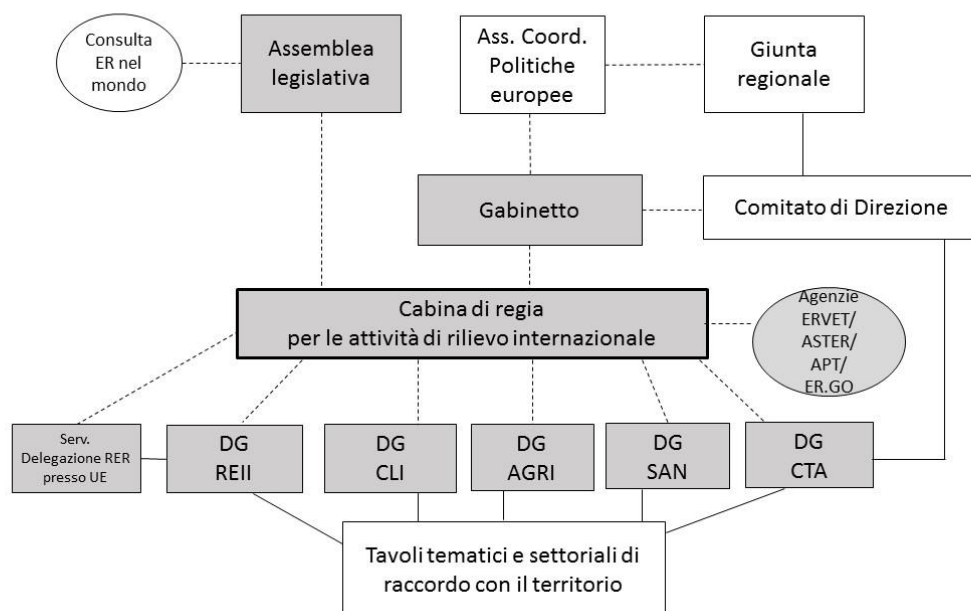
Consulta ER nel mondo

Assemblea legislativa

Ass. Coord. Politiche europee

Giunta regionale

Gabinetto

Comitato di Direzione

Cabina di regia
per le attività di rilievo internazionale

Agenzie ERVET/ ASTER/ APT/ ER.GO

Serv. Delegazione RER presso UE

DG REII

DG CLI

DG AGRI

DG SAN

DG CTA

Tavoli tematici e settoriali di raccordo con il territorio